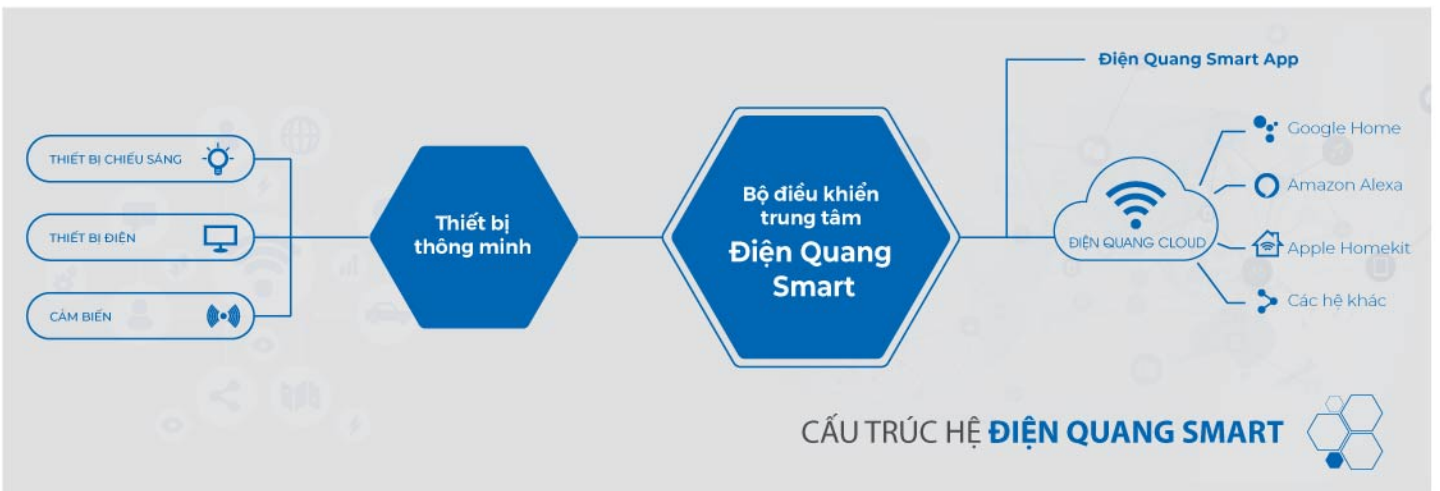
THIẾT BỊ CHIẾU SÁNG

THIẾT BỊ ĐIỆN

CẢM BIẾN

Thiết bị thông minh

Bộ điều khiển trung tâm
Điện Quang Smart

Điện Quang Smart App

ĐIỆN QUANG CLOUD

Google Home

Amazon Alexa

Apple Homekit

Các hệ khác

CẤU TRÚC HỆ ĐIỆN QUANG SMART